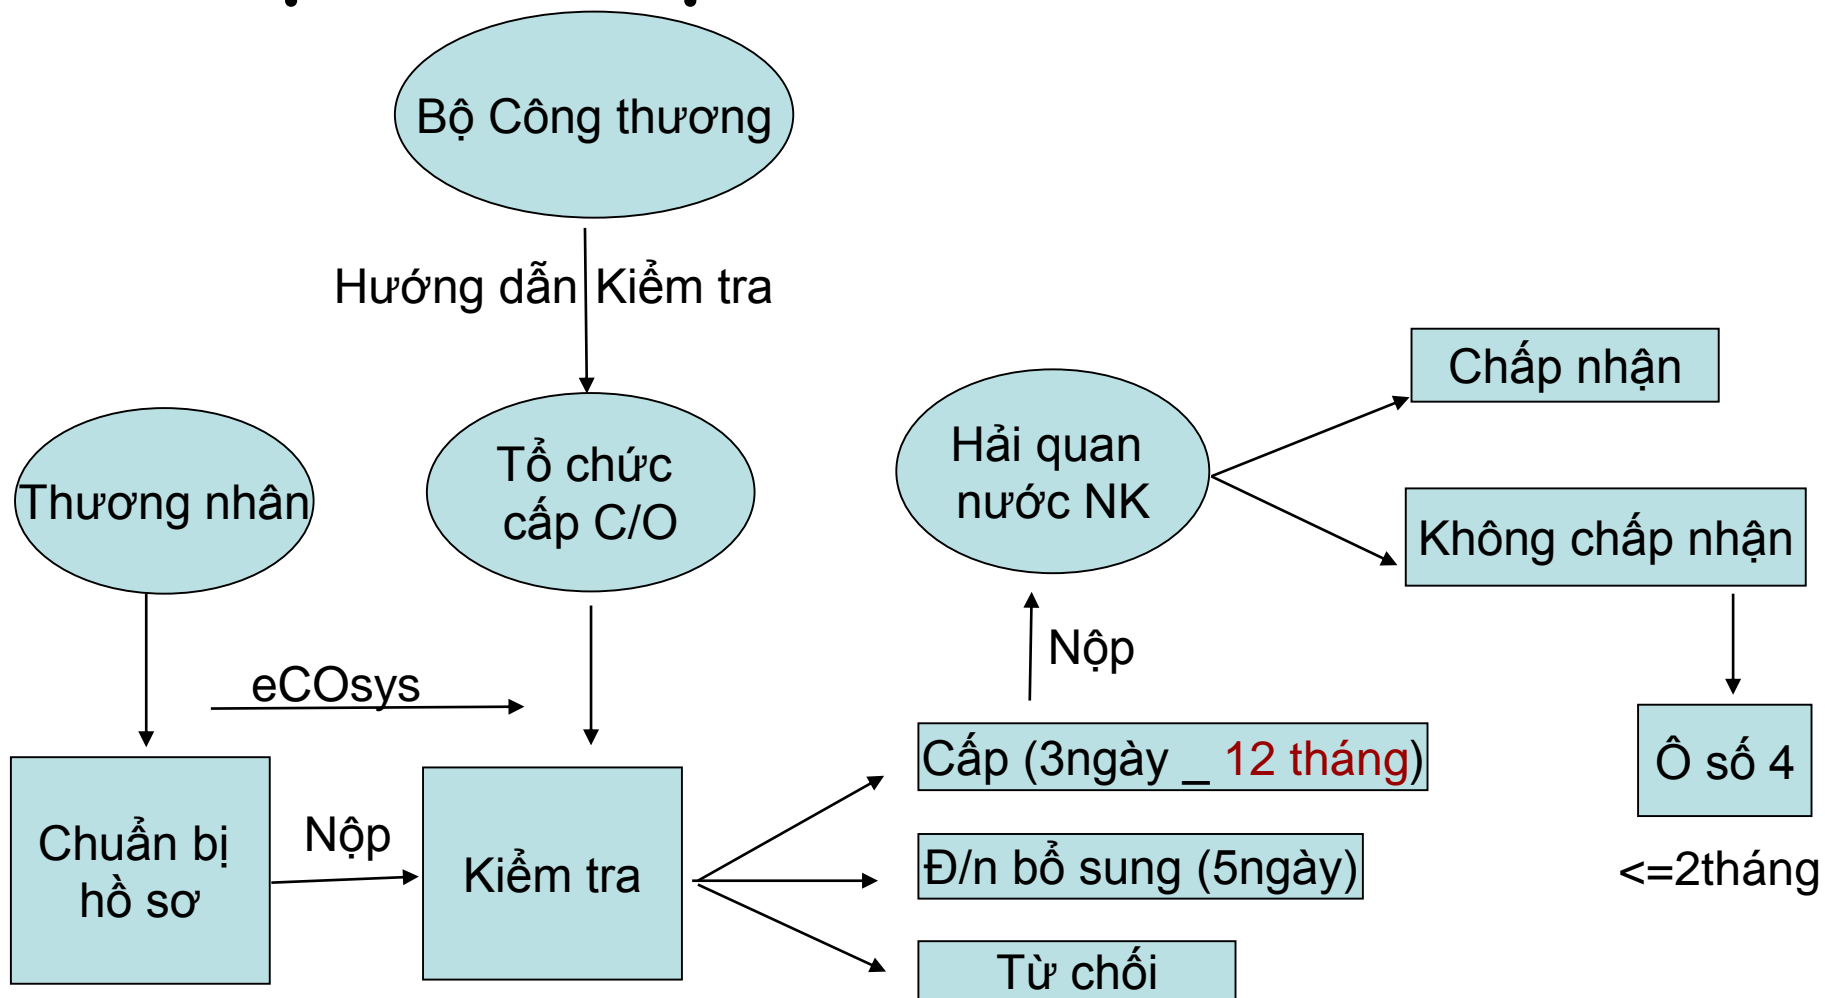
Bộ Công thương

Hướng dẫn Kiểm tra

Chấp nhận

Hải quan nước NK

Không chấp nhận

Thương nhân

Tổ chức cấp C/O

Nộp

eCOsys

Cấp (3ngày _ 12 tháng)

Ô số 4

Chuẩn bị hồ sơ

Nộp

Kiểm tra

Đ/n bổ sung (5ngày)

<=2tháng

Từ chối